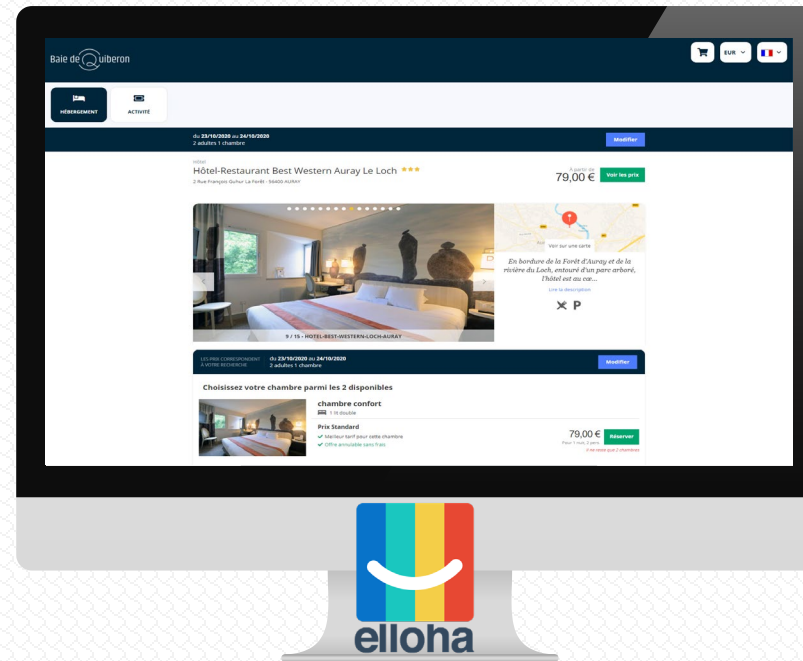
Baie de Quiberon

EUR

HÉBERGEMENT

ACTIVITÉ

du 23/10/2020 au 24/10/2020
2 adultes 1 chambre

Modifier

Hôtel
Hôtel-Restaurant Best Western Auray Le Loch ★★★
2 Rue François Guhur La Forêt - 56400 AURAY

À partir de
79,00 €

Voir les prix

9 / 15 - HOTEL-BEST-WESTERN-LOCH-AURAY

Voir sur une carte

En bordure de la Forêt d'Auray et de la rivière du Loch, entouré d'un parc arboré, l'hôtel est au cœ...

Lire la description

P

LES PRIX CORRESPONDENT À VOTRE RECHERCHE

du 23/10/2020 au 24/10/2020
2 adultes 1 chambre

Modifier

Choisissez votre chambre parmi les 2 disponibles

chambre confort
1 lit double

Prix Standard
Meilleur tarif pour cette chambre
Offre annulable sans frais

79,00 €
Pour 1 nuit, 2 pers.

Réserver

Il ne reste que 2 chambres

ellona